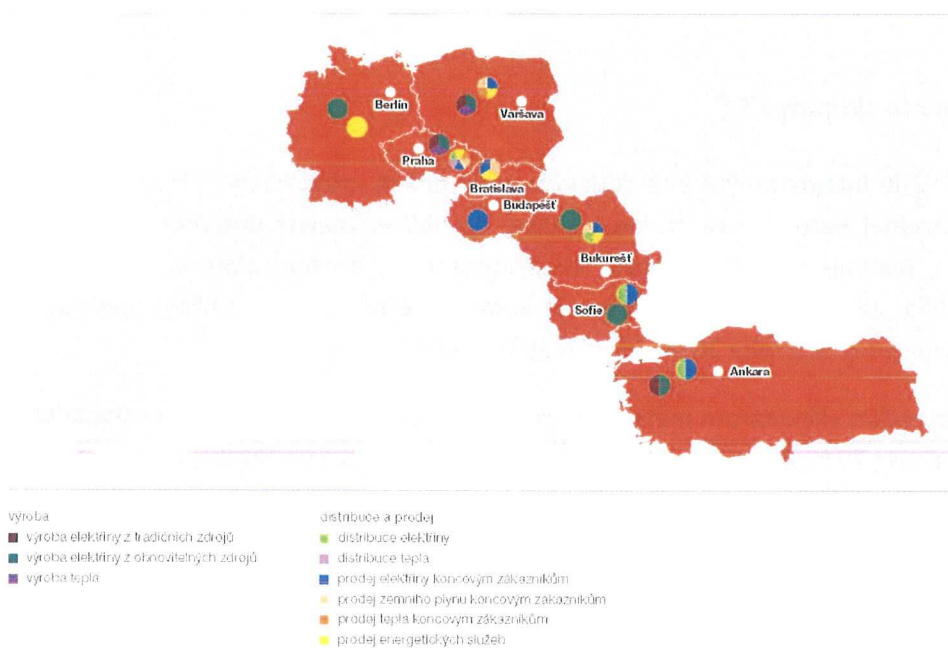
Berlin
Varšava
Praha
Bratislava
Budapešť
Bukurešť
Sofie
Ankara

výroba
výroba elektřiny z tradičních zdrojů
výroba elektřiny z obnovitelných zdrojů
výroba tepla

distribuce a prodej
distribuce elektřiny
distribuce tepla
prodej elektřiny koncovým zákazníkům
prodej zemního plynu koncovým zákazníkům
prodej tepla koncovým zákazníkům
prodej energetických služeb